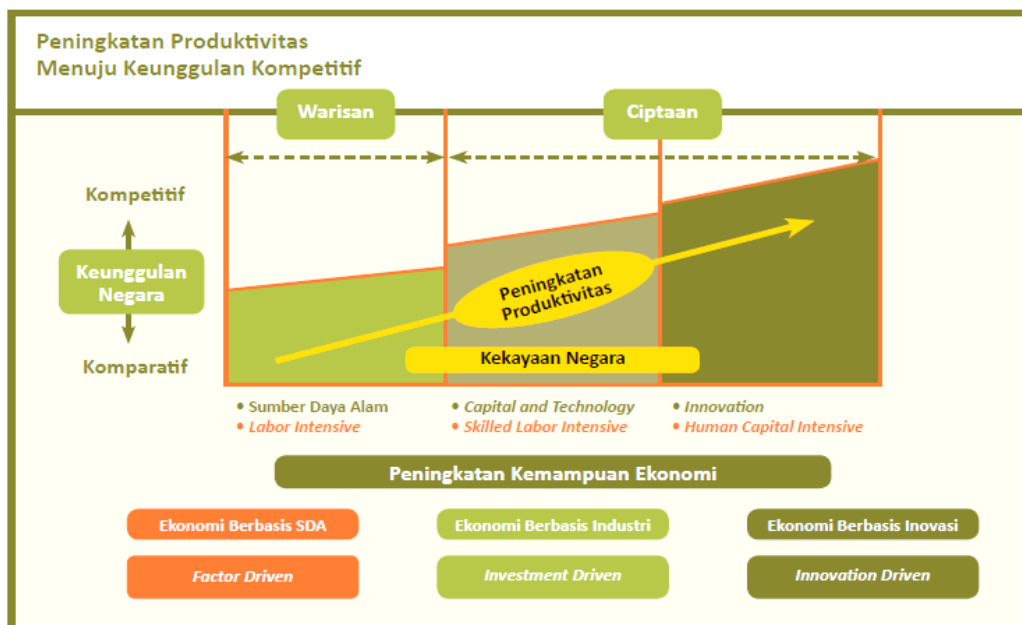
Peningkatan Produktivitas
Menuju Keunggulan Kompetitif

Warisan

Ciptaan

Kompetitif

Keunggulan Negara

Komparatif

Peningkatan Produktivitas

Kekayaan Negara

• Sumber Daya Alam
• Labor Intensive

• Capital and Technology
• Skilled Labor Intensive

• Innovation
• Human Capital Intensive

Peningkatan Kemampuan Ekonomi

Ekonomi Berbasis SDA

Ekonomi Berbasis Industri

Ekonomi Berbasis Inovasi

Factor Driven

Investment Driven

Innovation Driven